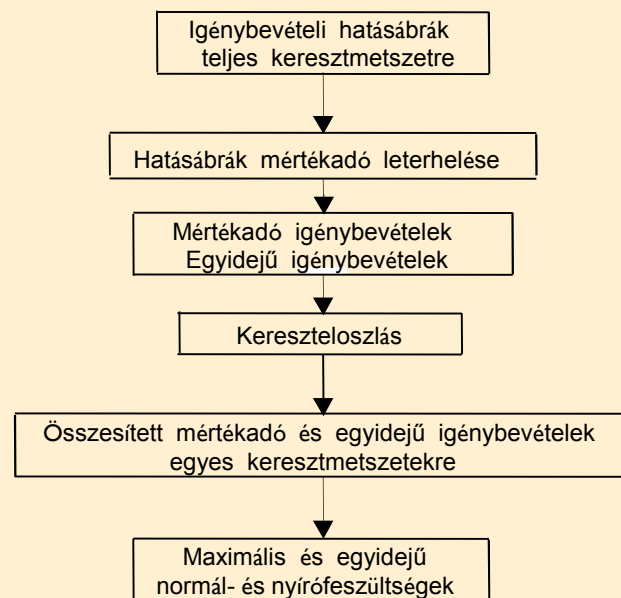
Igénybevételi hatásábrák teljes keresztmetszetre

Hatásábrák mértékadó leterhelése

Mértékadó igénybevételek
Egyidejű igénybevételek

Kereszteloszlás

Összesített mértékadó és egyidejű igénybevételek egyes keresztmetszetekre

Maximális és egyidejű normál- és nyírófeszültségek